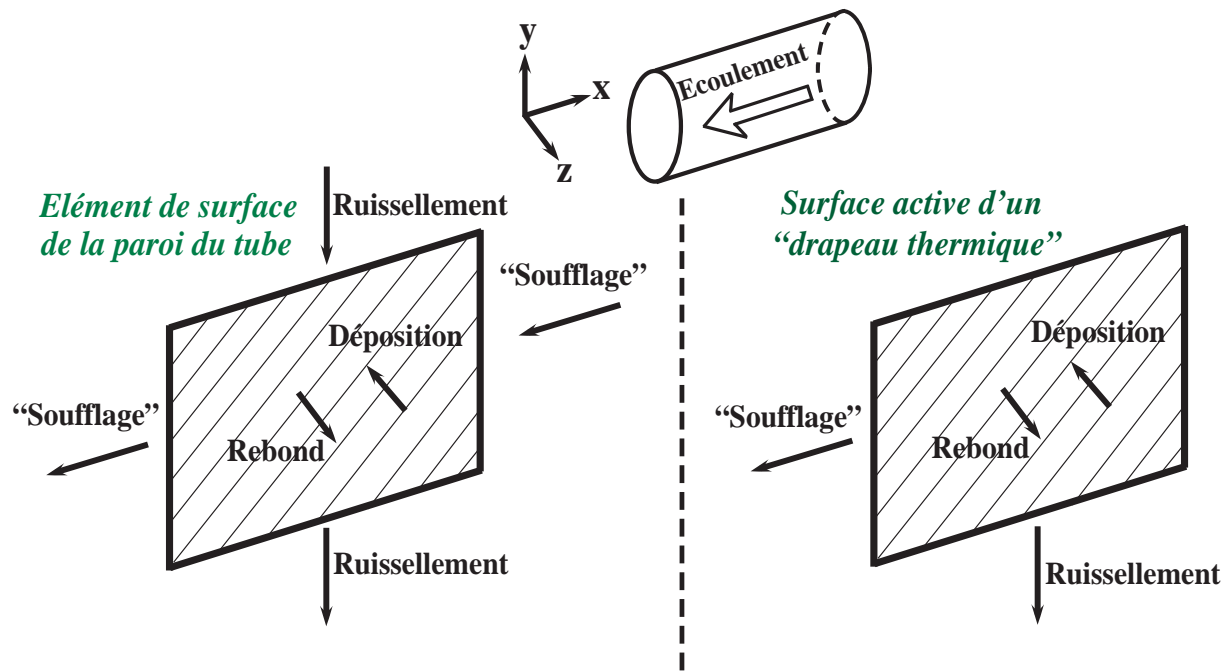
y
x
z
Ecoulement

Elément de surface de la paroi du tube

Ruissellement
"Soufflage"
Déposition
"Soufflage"
Rebond
Ruissellement

Surface active d'un "drapeau thermique"

Déposition
"Soufflage"
Rebond
Ruissellement